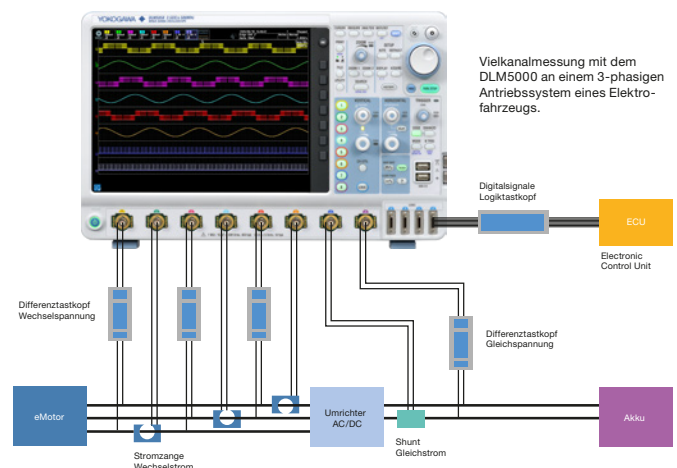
YOKOGAWA

Vielkanalmessung mit dem DLM5000 an einem 3-phasigen Antriebssystem eines Elektrofahrzeugs.

Digitalsignale
Logiktastkopf

ECU

Electronic
Control Unit

Differenztastkopf
Wechselspannung

Differenztastkopf
Gleichspannung

eMotor

Umrichter
AC/DC

Akku

Stromzange
Wechselstrom

Shunt
Gleichstrom